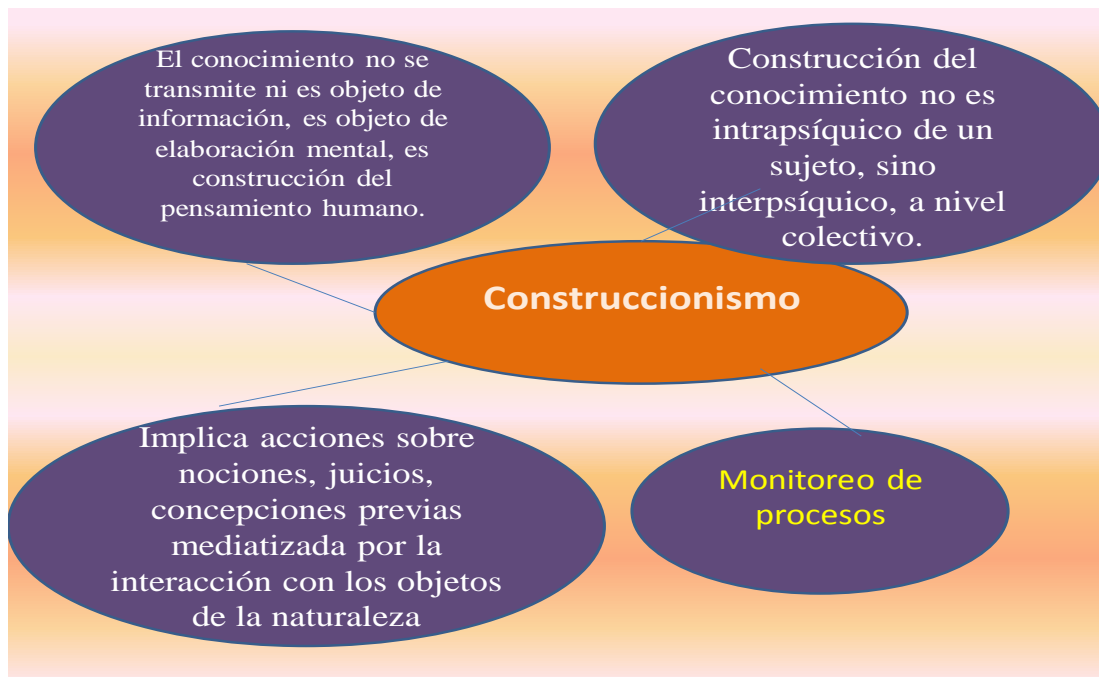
El conocimiento no se transmite ni es objeto de información, es objeto de elaboración mental, es construcción del pensamiento humano.

Construcción del conocimiento no es intrapsíquico de un sujeto, sino interpsíquico, a nivel colectivo.

Construccionismo

Implica acciones sobre nociones, juicios, concepciones previas mediatizada por la interacción con los objetos de la naturaleza

Monitoreo de procesos